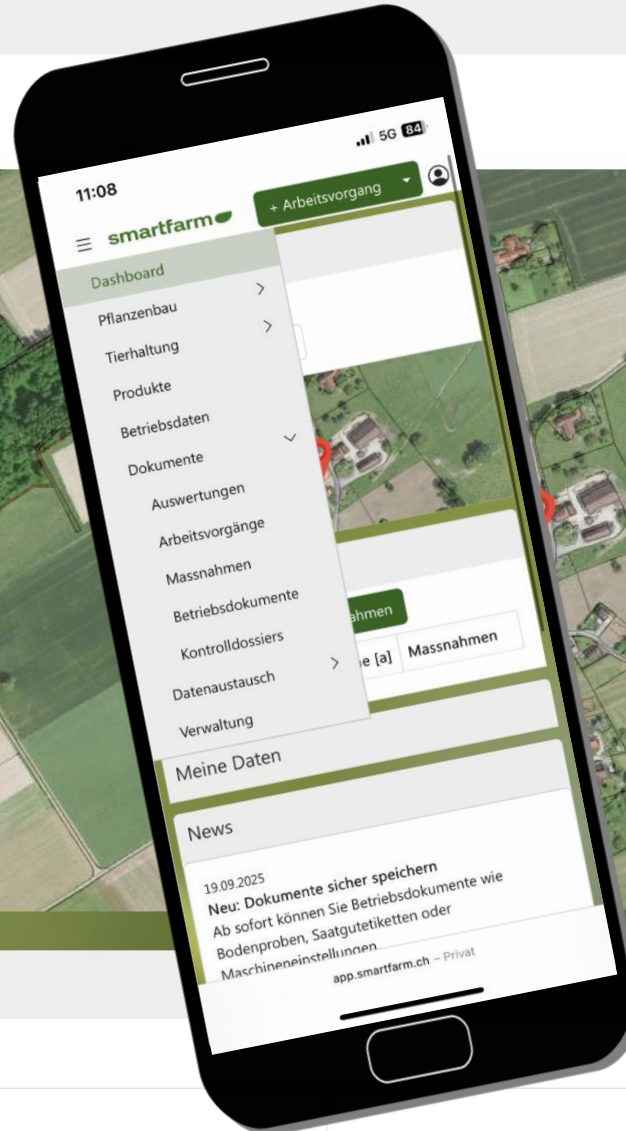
11:08

5G 84

+ Arbeitsvorgang

smartfarm

Dashboard
Pflanzenbau
Tierhaltung
Produkte
Betriebsdaten
Dokumente
Auswertungen
Arbeitsvorgänge
Massnahmen
Betriebsdokumente
Kontrolldossiers
Datenaustausch
Verwaltung

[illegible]nahmen

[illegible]e [a] | Massnahmen

Meine Daten

News

19.09.2025
Neu: Dokumente sicher speichern
Ab sofort können Sie Betriebsdokumente wie Bodenproben, Saatgutetiketten oder Maschineneinstellungen

app.smartfarm.ch – Privat